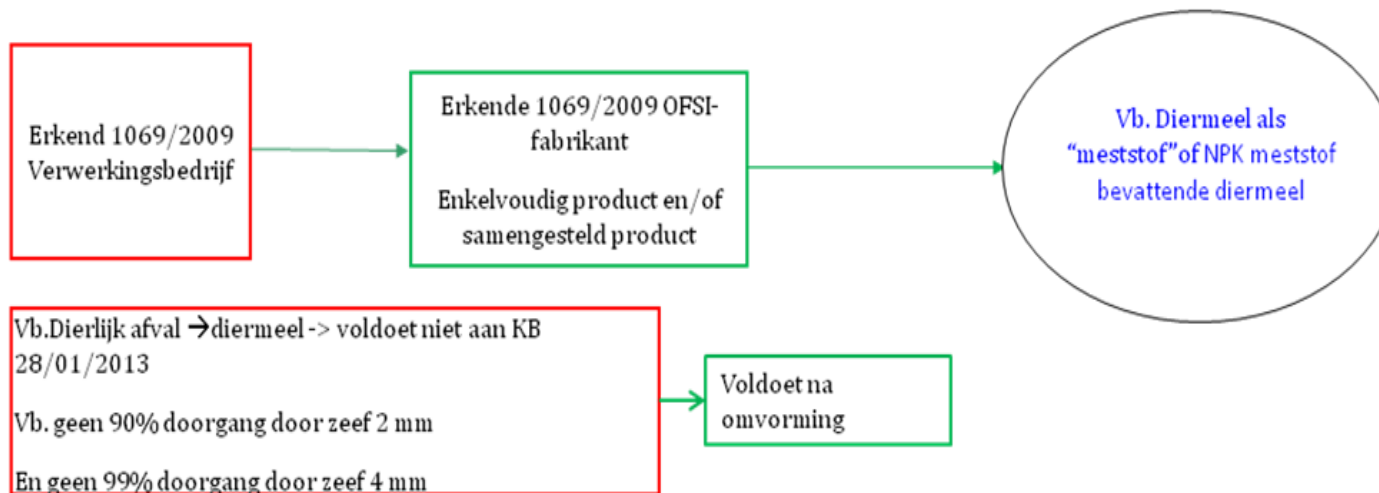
Erkend 1069/2009 Verwerkingsbedrijf

Erkende 1069/2009 OFSI-fabrikant

Enkelvoudig product en/of samengesteld product

Vb. Diermeel als "meststof" of NPK meststof bevattende diermeel

Vb.Dierlijk afval →diermeel -> voldoet niet aan KB 28/01/2013

Vb. geen 90% doorgang door zeef 2 mm

En geen 99% doorgang door zeef 4 mm

Voldoet na omvorming